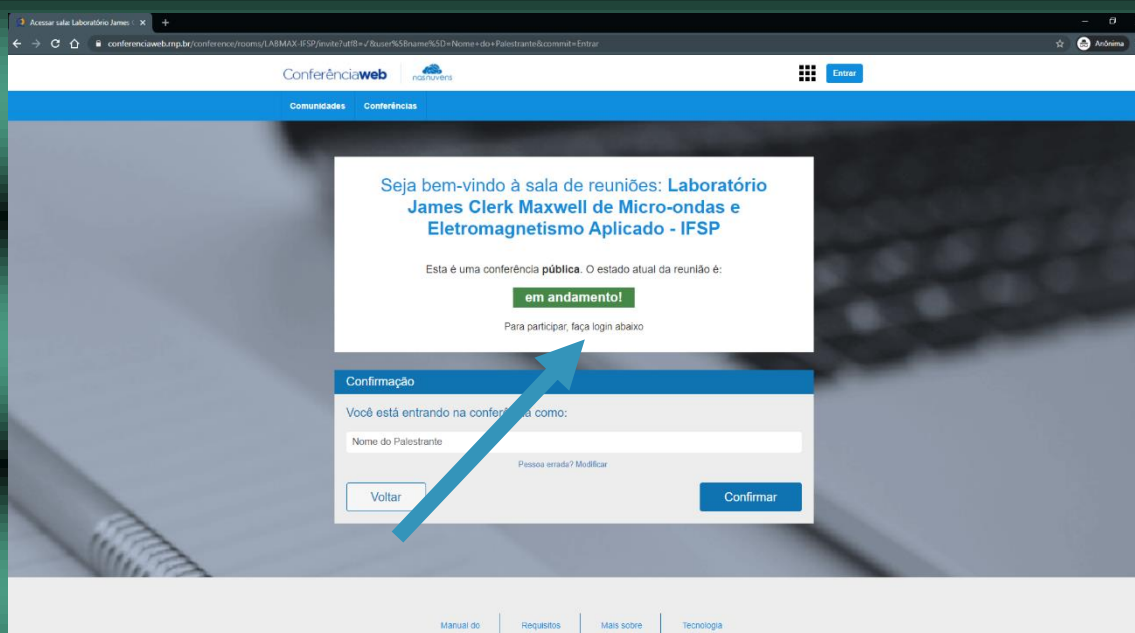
Acessar sala: Laboratório James ×

conferenciaweb.rnp.br/conference/rooms/LABMAX-IFSP/invite?utf8=✓&user%5Bname%5D=Nome+do+Palestrante&commit=Entrar

Anônima

Conferênciaweb nasnuvens

Entrar

Comunidades Conferências

Seja bem-vindo à sala de reuniões: Laboratório James Clerk Maxwell de Micro-ondas e Eletromagnetismo Aplicado - IFSP

Esta é uma conferência pública. O estado atual da reunião é:

em andamento!

Para participar, faça login abaixo

Confirmação

Você está entrando na confer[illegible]a como:

Nome do Palestrante

Pessoa errada? Modificar

Voltar

Confirmar

Manual do Requisitos Mais sobre Tecnologia